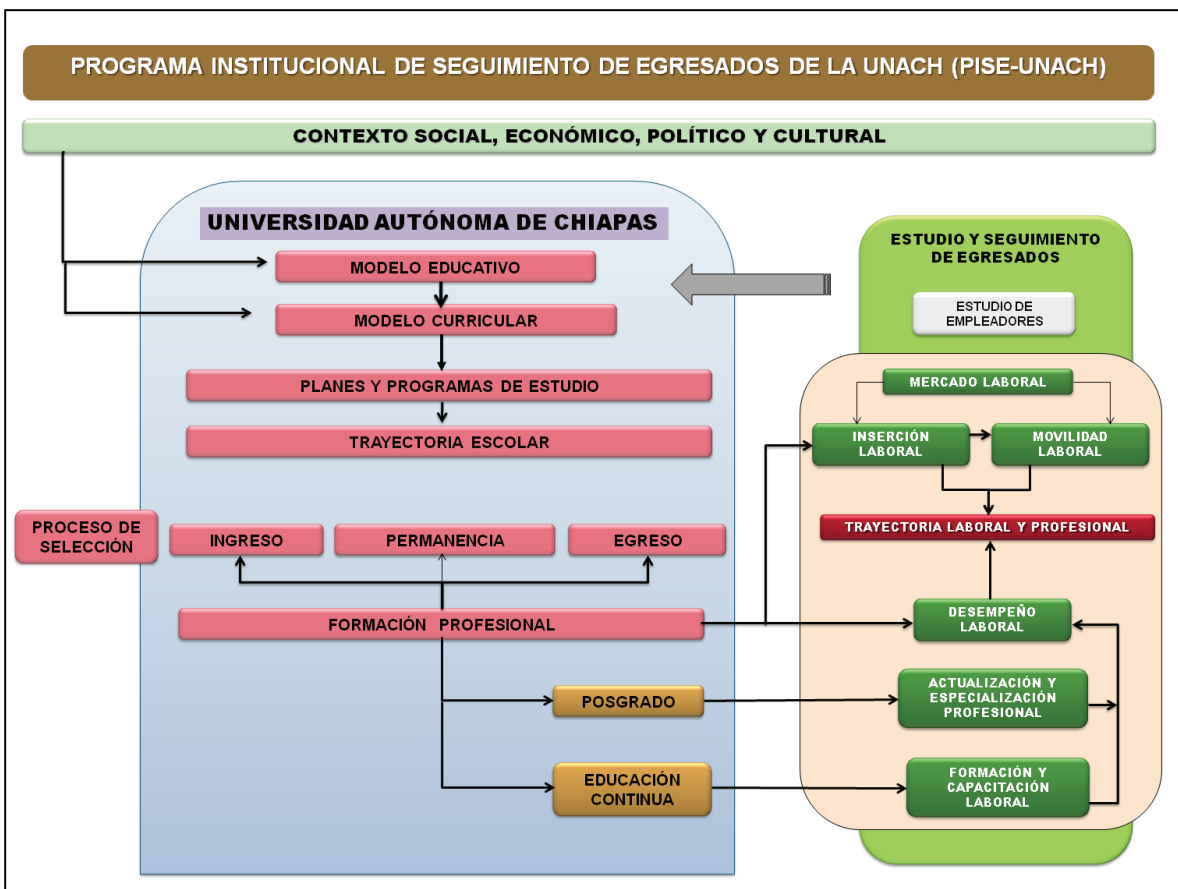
PROGRAMA INSTITUCIONAL DE SEGUIMIENTO DE EGRESADOS DE LA UNACH (PISE-UNACH)

CONTEXTO SOCIAL, ECONÓMICO, POLÍTICO Y CULTURAL

UNIVERSIDAD AUTÓNOMA DE CHIAPAS

MODELO EDUCATIVO

MODELO CURRICULAR

PLANES Y PROGRAMAS DE ESTUDIO

TRAYECTORIA ESCOLAR

PROCESO DE SELECCIÓN

INGRESO

PERMANENCIA

EGRESO

FORMACIÓN PROFESIONAL

POSGRADO

EDUCACIÓN CONTINUA

ESTUDIO Y SEGUIMIENTO DE EGRESADOS

ESTUDIO DE EMPLEADORES

MERCADO LABORAL

INSERCIÓN LABORAL

MOVILIDAD LABORAL

TRAYECTORIA LABORAL Y PROFESIONAL

DESEMPEÑO LABORAL

ACTUALIZACIÓN Y ESPECIALIZACIÓN PROFESIONAL

FORMACIÓN Y CAPACITACIÓN LABORAL